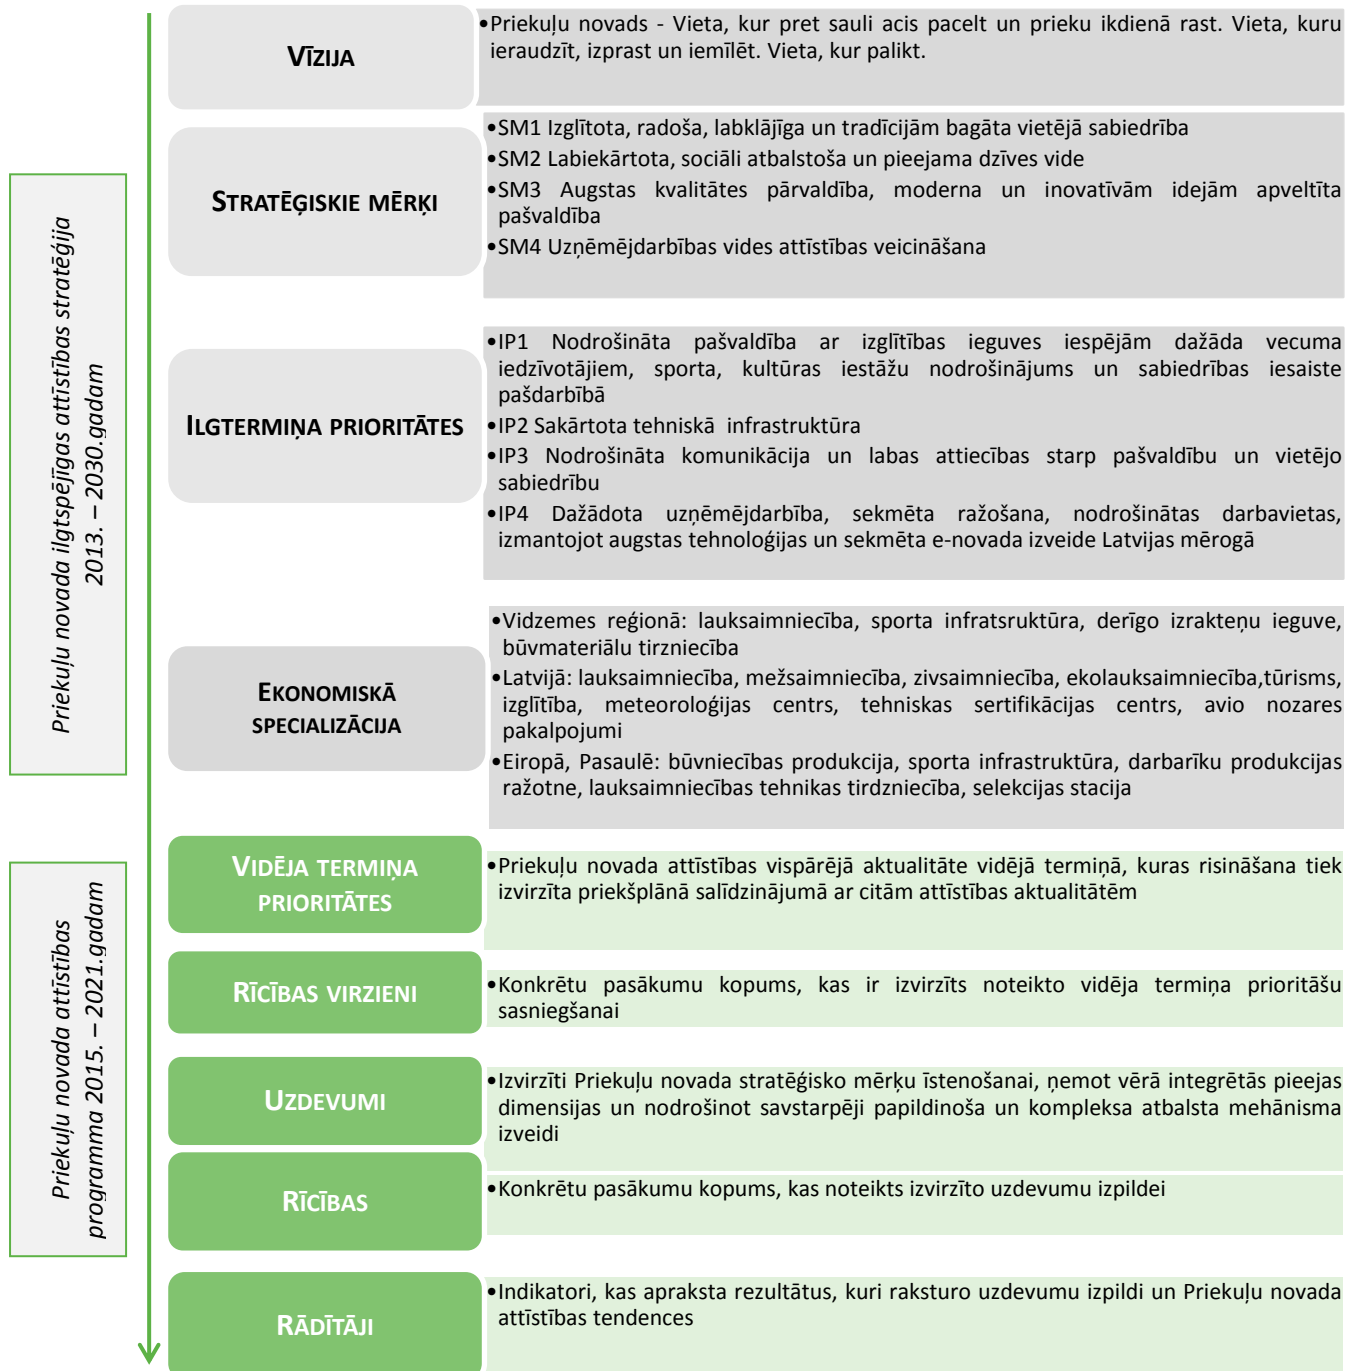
Priekuļu novada ilgtspējīgas attīstības stratēģija 2013. – 2030.gadam

Priekuļu novada attīstības programma 2015. – 2021.gadam

VĪZIJA

•Priekuļu novads - Vieta, kur pret sauli acis pacelt un prieku ikdienā rast. Vieta, kuru ieraudzīt, izprast un iemīlēt. Vieta, kur palikt.

STRATĒĢISKIE MĒRĶI

•SM1 Izglītota, radoša, labklājīga un tradīcijām bagāta vietējā sabiedrība
•SM2 Labiekārtota, sociāli atbalstoša un pieejama dzīves vide
•SM3 Augstas kvalitātes pārvaldība, moderna un inovatīvām idejām apveltīta pašvaldība
•SM4 Uzņēmējdarbības vides attīstības veicināšana

ILGTERMIŅA PRIORITĀTES

•IP1 Nodrošināta pašvaldība ar izglītības ieguves iespējām dažāda vecuma iedzīvotājiem, sporta, kultūras iestāžu nodrošinājums un sabiedrības iesaiste pašdarbībā
•IP2 Sakārtota tehniskā infrastruktūra
•IP3 Nodrošināta komunikācija un labas attiecības starp pašvaldību un vietējo sabiedrību
•IP4 Dažādota uzņēmējdarbība, sekmēta ražošana, nodrošinātas darbavietas, izmantojot augstas tehnoloģijas un sekmēta e-novada izveide Latvijas mērogā

EKONOMISKĀ SPECIALIZĀCIJA

•Vidzemes reģionā: lauksaimniecība, sporta infratsruktūra, derīgo izrakteņu ieguve, būvmateriālu tirzniecība
•Latvijā: lauksaimniecība, mežsaimniecība, zivsaimniecība, ekolauksaimniecība,tūrisms, izglītība, meteoroloģijas centrs, tehniskas sertifikācijas centrs, avio nozares pakalpojumi
•Eiropā, Pasaulē: būvniecības produkcija, sporta infrastruktūra, darbarīku produkcijas ražotne, lauksaimniecības tehnikas tirdzniecība, selekcijas stacija

VIDĒJA TERMIŅA PRIORITĀTES

•Priekuļu novada attīstības vispārējā aktualitāte vidējā termiņā, kuras risināšana tiek izvirzīta priekšplānā salīdzinājumā ar citām attīstības aktualitātēm

RĪCĪBAS VIRZIENI

•Konkrētu pasākumu kopums, kas ir izvirzīts noteikto vidēja termiņa prioritāšu sasniegšanai

UZDEVUMI

•Izvirzīti Priekuļu novada stratēģisko mērķu īstenošanai, ņemot vērā integrētās pieejas dimensijas un nodrošinot savstarpēji papildinoša un kompleksa atbalsta mehānisma izveidi

RĪCĪBAS

•Konkrētu pasākumu kopums, kas noteikts izvirzīto uzdevumu izpildei

RĀDĪTĀJI

•Indikatori, kas apraksta rezultātus, kuri raksturo uzdevumu izpildi un Priekuļu novada attīstības tendences